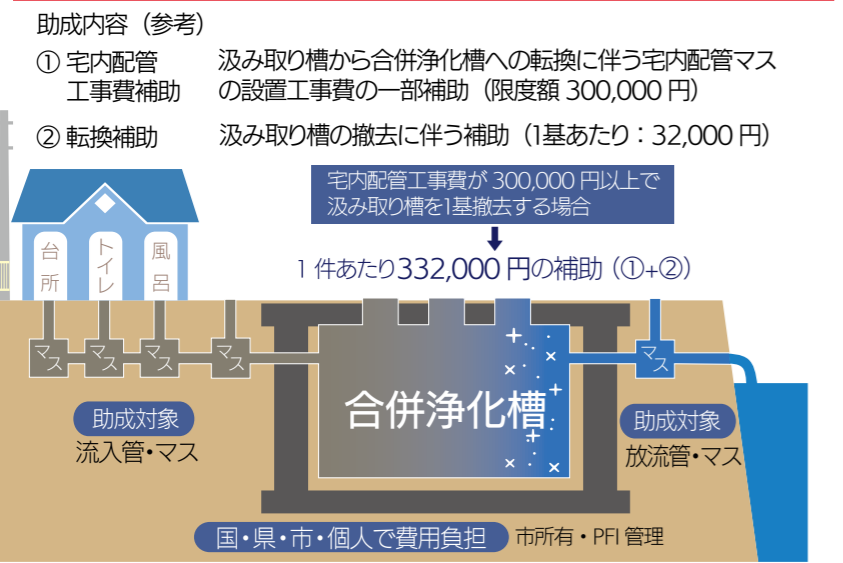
助成内容（参考）

① 宅内配管工事費補助　汲み取り槽から合併浄化槽への転換に伴う宅内配管マスの設置工事費の一部補助（限度額 300,000 円）

② 転換補助　汲み取り槽の撤去に伴う補助（1基あたり：32,000 円）

宅内配管工事費が 300,000 円以上で汲み取り槽を1基撤去する場合

1 件あたり332,000 円の補助（①+②）

台所

トイレ

風呂

マス

マス

マス

マス

マス

合併浄化槽

助成対象
流入管・マス

助成対象
放流管・マス

国・県・市・個人で費用負担　市所有・PFI 管理